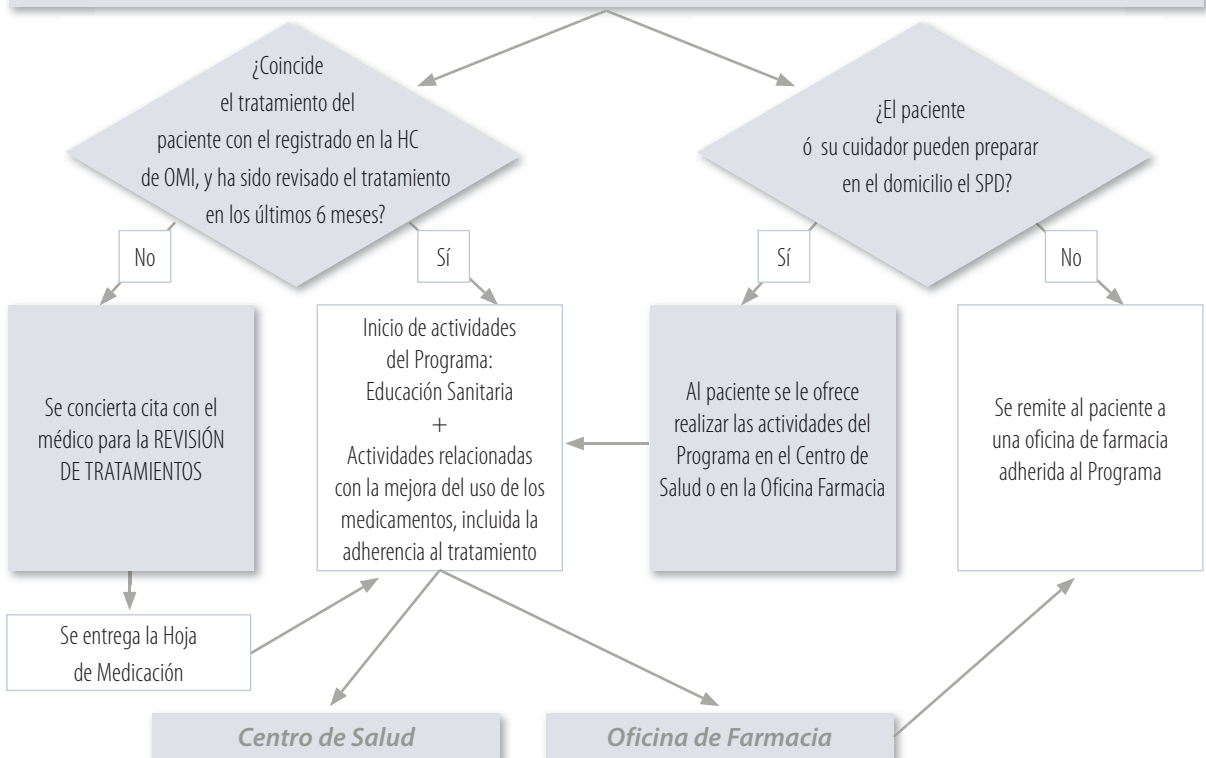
¿Coincide el tratamiento del paciente con el registrado en la HC de OMI, y ha sido revisado el tratamiento en los últimos 6 meses?

¿El paciente ó su cuidador pueden preparar en el domicilio el SPD?

No

Sí

Sí

No

Se concierta cita con el médico para la REVISIÓN DE TRATAMIENTOS

Inicio de actividades del Programa: Educación Sanitaria + Actividades relacionadas con la mejora del uso de los medicamentos, incluida la adherencia al tratamiento

Al paciente se le ofrece realizar las actividades del Programa en el Centro de Salud o en la Oficina Farmacia

Se remite al paciente a una oficina de farmacia adherida al Programa

Se entrega la Hoja de Medicación

Centro de Salud

Oficina de Farmacia